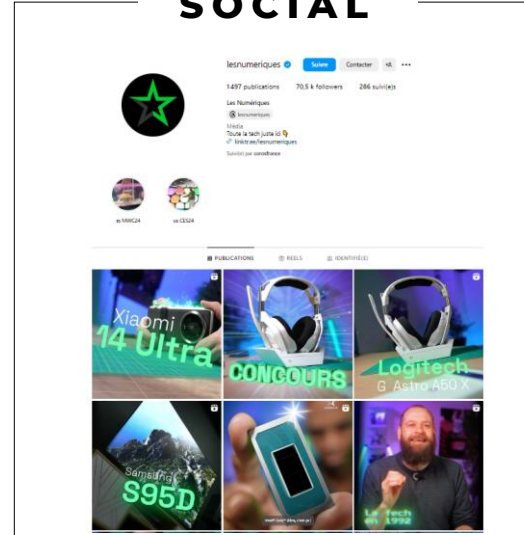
SOCIAL

lesnumeriques

Suivre

Contacter

1497 publications

70,5 k followers

286 suivi(e)s

Les Numériques

lesnumeriques

Média

Toute la tech juste ici 👇

linktr.ee/lesnumeriques

Suivi(e) par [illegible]

MWC24

CES24

PUBLICATIONS

REELS

IDENTIFIÉ(E)

Xiaomi 14 Ultra

CONCOURS

Logitech G Astro A50 X

Samsung S95D

La tech en 1992